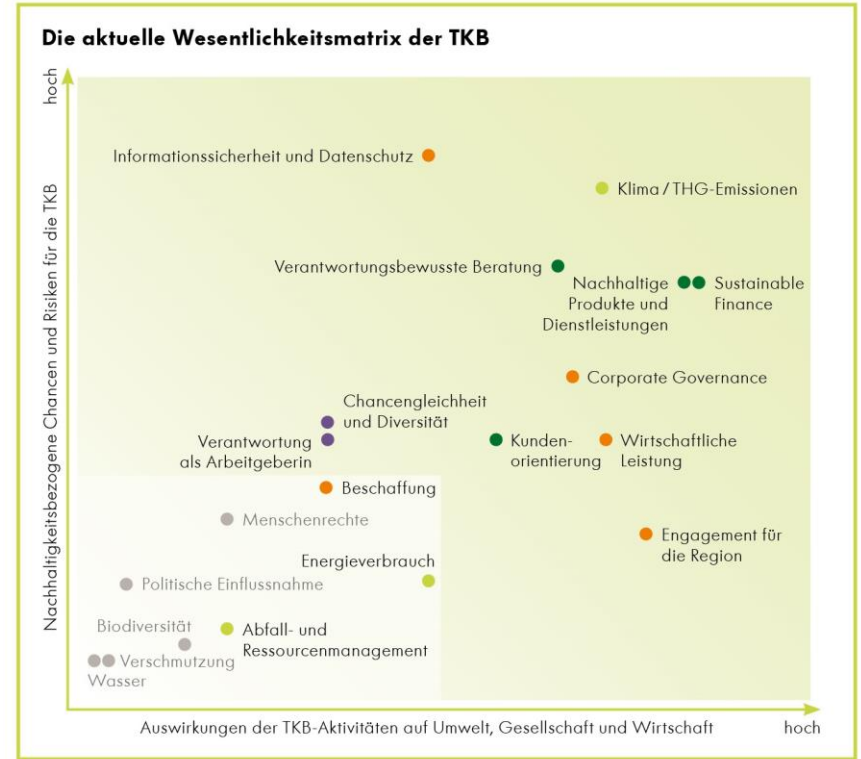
Die aktuelle Wesentlichkeitsmatrix der TKB

hoch

Nachhaltigkeitsbezogene Chancen und Risiken für die TKB

Informationssicherheit und Datenschutz

Klima / THG-Emissionen

Verantwortungsbewusste Beratung

Nachhaltige Produkte und Dienstleistungen

Sustainable Finance

Corporate Governance

Chancengleichheit und Diversität

Verantwortung als Arbeitgeberin

Kundenorientierung

Wirtschaftliche Leistung

Beschaffung

Menschenrechte

Engagement für die Region

Energieverbrauch

Politische Einflussnahme

Biodiversität

Abfall- und Ressourcenmanagement

Verschmutzung

Wasser

Auswirkungen der TKB-Aktivitäten auf Umwelt, Gesellschaft und Wirtschaft

hoch